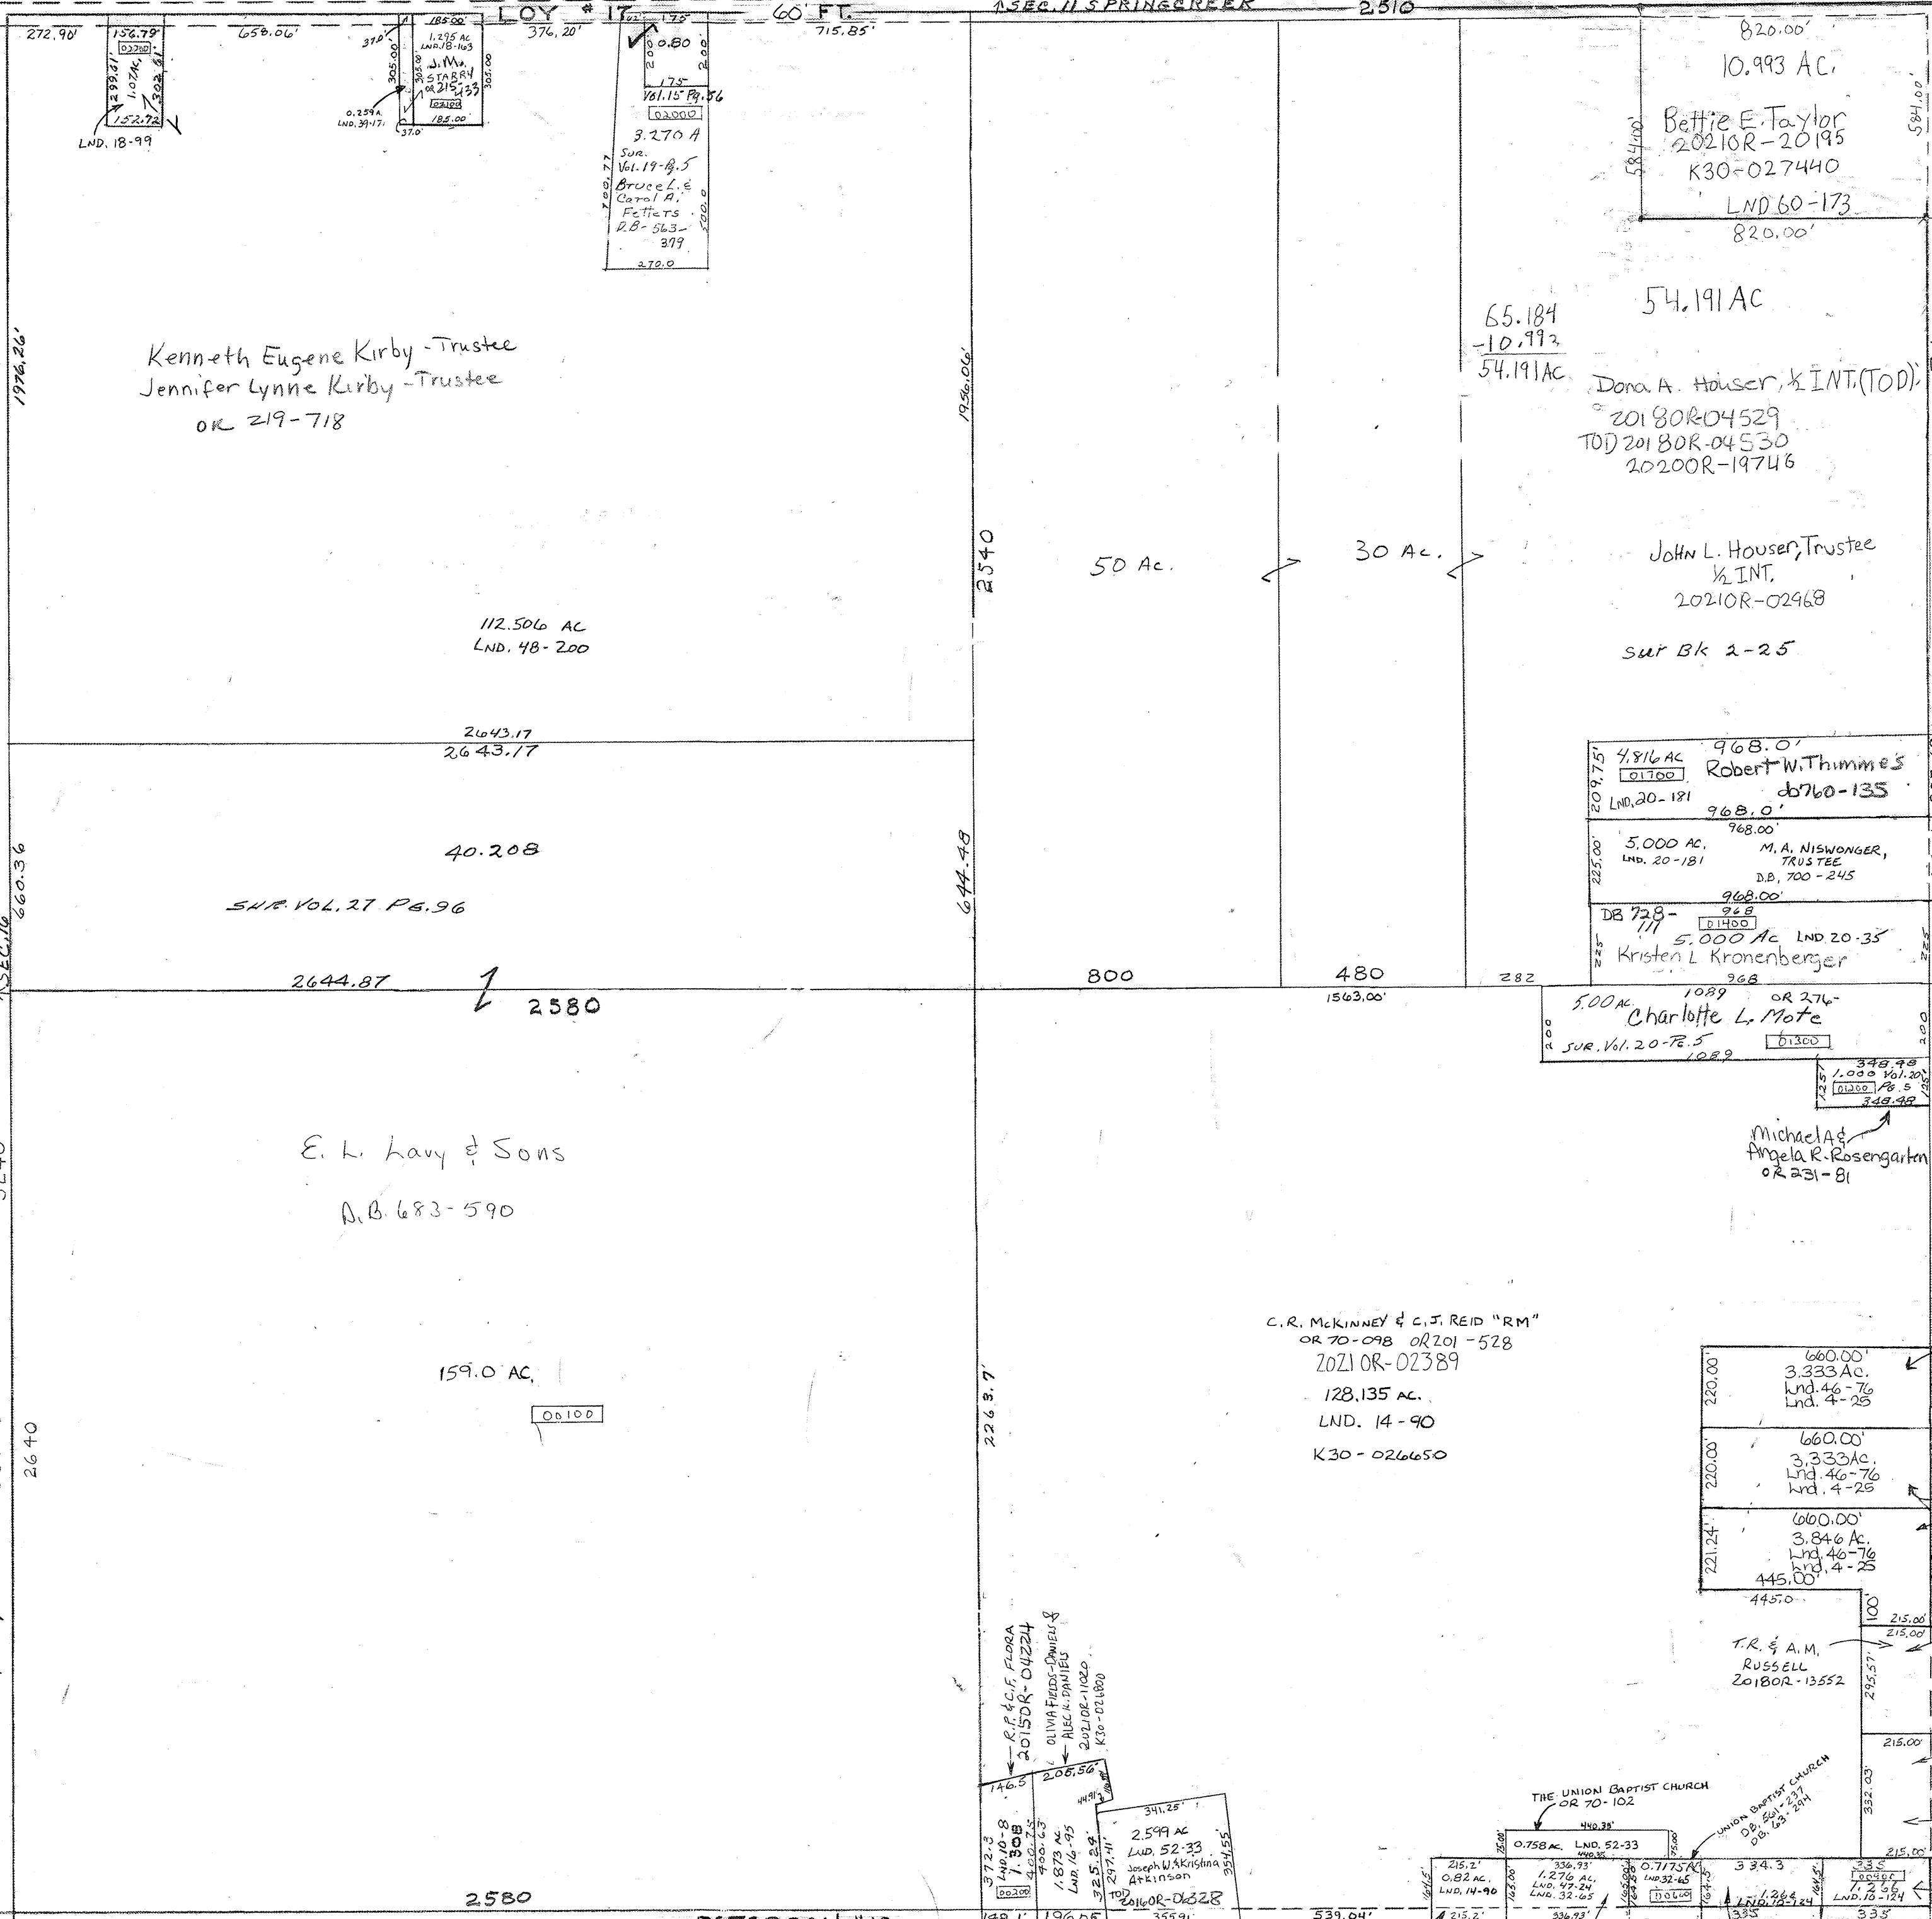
LOT # 17 60 FT.
1 SEC. 11 SPRINGCREEK
2510
272.90'
156.78'
00300
299.61'
1.07 AC.
302.81'
152.72
LND. 18-99
658.06'
370'
185.00'
1.295 AC
LND. 18-163
J. M. STARRY
OR 215-133
02100
305.00'
305.00'
185.00
0.259 A
LND. 39-171
37.0'
376.20'
175
0.80
200
200
175
Vol. 15 Pg. 56
02000
3.270 A
SUR. Vol. 19-Pg. 5
Bruce L. & Carol A. Fetters
D.B. 563-379
700.77
500.0
270.0
715.85'
820.00'
10.993 AC.
Bettie E. Taylor
20210R-20195
K30-027440
LND 60-173
820.00'
584.00'
584.00'
1976.26'
Kenneth Eugene Kirby - Trustee
Jennifer Lynne Kirby - Trustee
OR 219-718
1956.06'
65.184
-10.993
54.191 AC
54.191 AC
Dona A. Houser, ½ INT. (TOD)
20180R-04529
TOD 20180R-04530
20200R-19746
2540
50 Ac.
30 Ac.
John L. Houser, Trustee
½ INT.
20210R-02968
Sur Bk 2-25
112.506 AC
LND. 48-200
2643.17
2643.17
4.816 AC
01700
209.75'
LND. 20-181
968.0'
Robert W. Thimmes
DB 760-135
968.0'
968.00'
5.000 AC.
LND. 20-181
225.00'
M. A. NISWONGER, TRUSTEE
D.B. 700-245
968.00'
DB 728-711
968
01400
5.000 Ac LND. 20-35
225
Kristen L Kronenberger
968
660.36
40.208
SUR. VOL. 27 PG. 96
644.48
2644.87
2580
800
480
1563.00'
282
5.00 AC
1089
OR 276-
Charlotte L. Mote
200
SUR. Vol. 20-Pg. 5
01300
1089
200
348.98
1.000 Vol. 20 Pg. 5
01200
348.98
125'
Michael A. & Angela R. Rosengarten
OR 231-81
E. L. Lavy & Sons
D.B. 683-590
C. R. McKINNEY & C. J. REID "RM"
OR 70-098 OR 201-528
20210R-02389
128.135 AC.
LND. 14-90
K30-026650
159.0 AC.
00100
2640
2263.7'
660.00'
3.333 Ac.
Lnd. 46-76
Lnd. 4-25
220.00
660.00'
3.333 Ac.
Lnd. 46-76
Lnd. 4-25
220.00
660.00'
3.846 Ac.
Lnd. 46-76
Lnd. 4-25
221.24
445.00'
445.0
100
215.00
215.00
T.R. & A.M. RUSSELL
20180R-13552
295.57'
215.00'
332.03'
215.00
R.P. & C.F. FLORA
20150R-04224
OLIVIA FIELDS-DANIELS & ALEC R. DANIELS
20210R-11020
K30-026800
146.5
205.56'
372.3
LND. 10-8
1.308
00200
400.75
400.63
1.873 AC.
LND. 16-95
297.41'
325.29'
341.25'
2.599 AC
LND. 52-33
Joseph W. & Kristina Atkinson
TOD 20160R-06828
354.55
2580
THE UNION BAPTIST CHURCH
OR 70-102
440.35'
0.758 AC. LND. 52-33
UNION BAPTIST CHURCH
D.B. 501-237
D.B. 63-294
215.2'
0.82 AC.
LND. 14-90
165.00
336.93'
1.276 AC.
LND. 47-24
LND. 32-65
0.7175 AC
LND 32-65
00600
334.3
1.266
LND. 10-124
335
00400
1.266
LND. 10-124
215.2'
336.93'
335
335
539.04'
355.91
196.05
198.1'